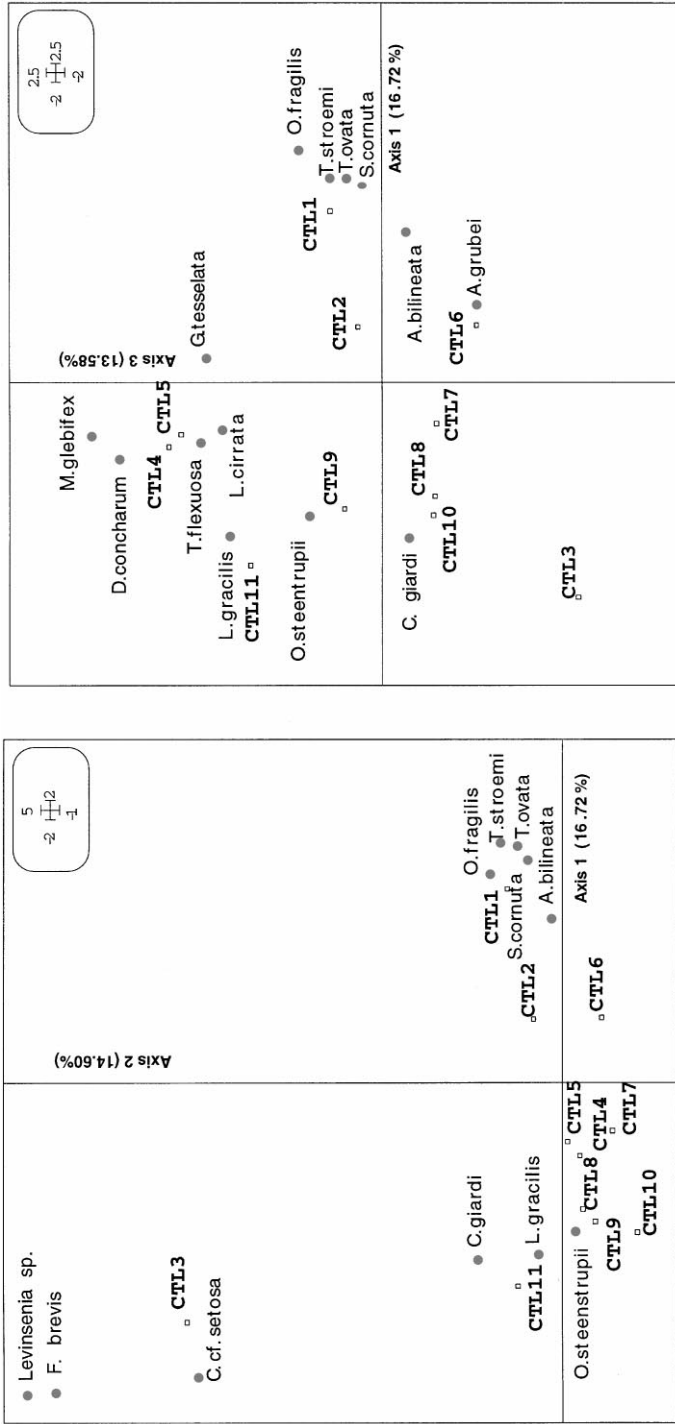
Levinsenia sp.
F. brevis
CTL3
C. cf. setosa
C.giardi
CTL11
L.gracilis
O.steenstrupii
CTL9
CTL8
CTL10
CTL5
CTL4
CTL7
Axis 2 (14.60%)
CTL6
CTL2
CTL1
S.cornuta
O.fragilis
T.stroemi
T.ovata
A.bilineata
Axis 1 (16.72%)
5
-2
2
-1

M.glebifex
D.concharum
CTL4
CTL5
T.flexuosa
L.cirrata
L.gracilis
CTL11
O.steentrupii
CTL9
C. giardi
CTL8
CTL10
CTL7
CTL3
Axis 3 (13.58%)
G.tesselata
CTL2
CTL1
O.fragilis
T.stroemi
T.ovata
S.cornuta
A.bilineata
CTL6
A.grubei
Axis 1 (16.72%)
2.5
-2
2.5
-2